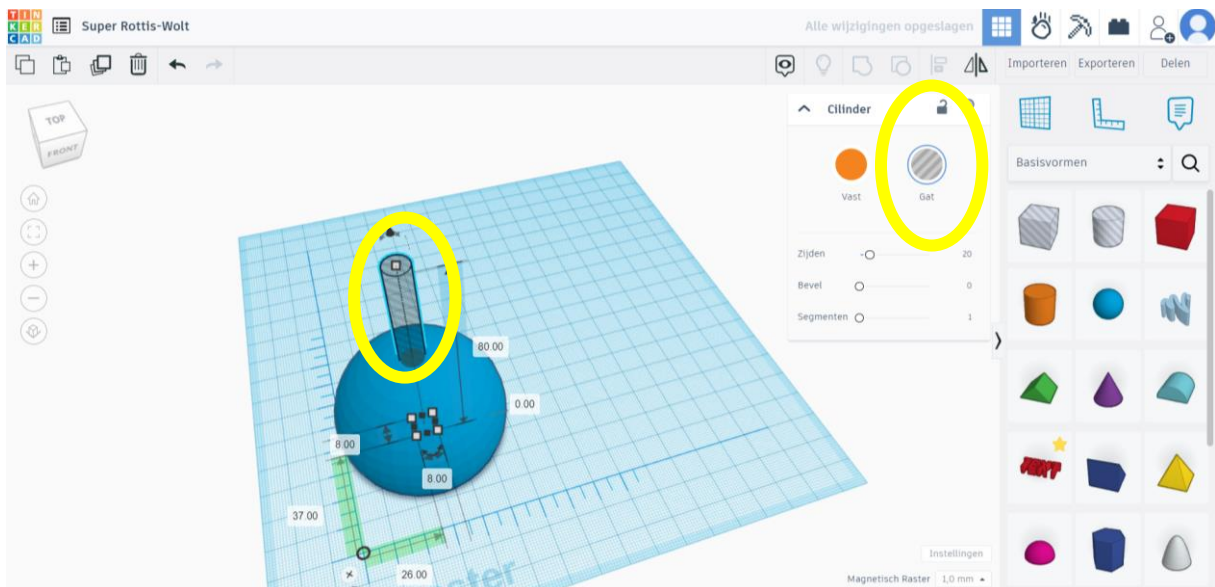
TIN KER CAD
Super Rottis-Wolt
Alle wijzigingen opgeslagen
Importeren
Exporteren
Delen
TOP
FRONT
Cilinder
Vast
Gat
Zijden
20
Bevel
0
Segmenten
1
Basisvormen
80.00
0.00
8.00
8.00
37.00
26.00
Instellingen
Magnetisch Raster
1,0 mm